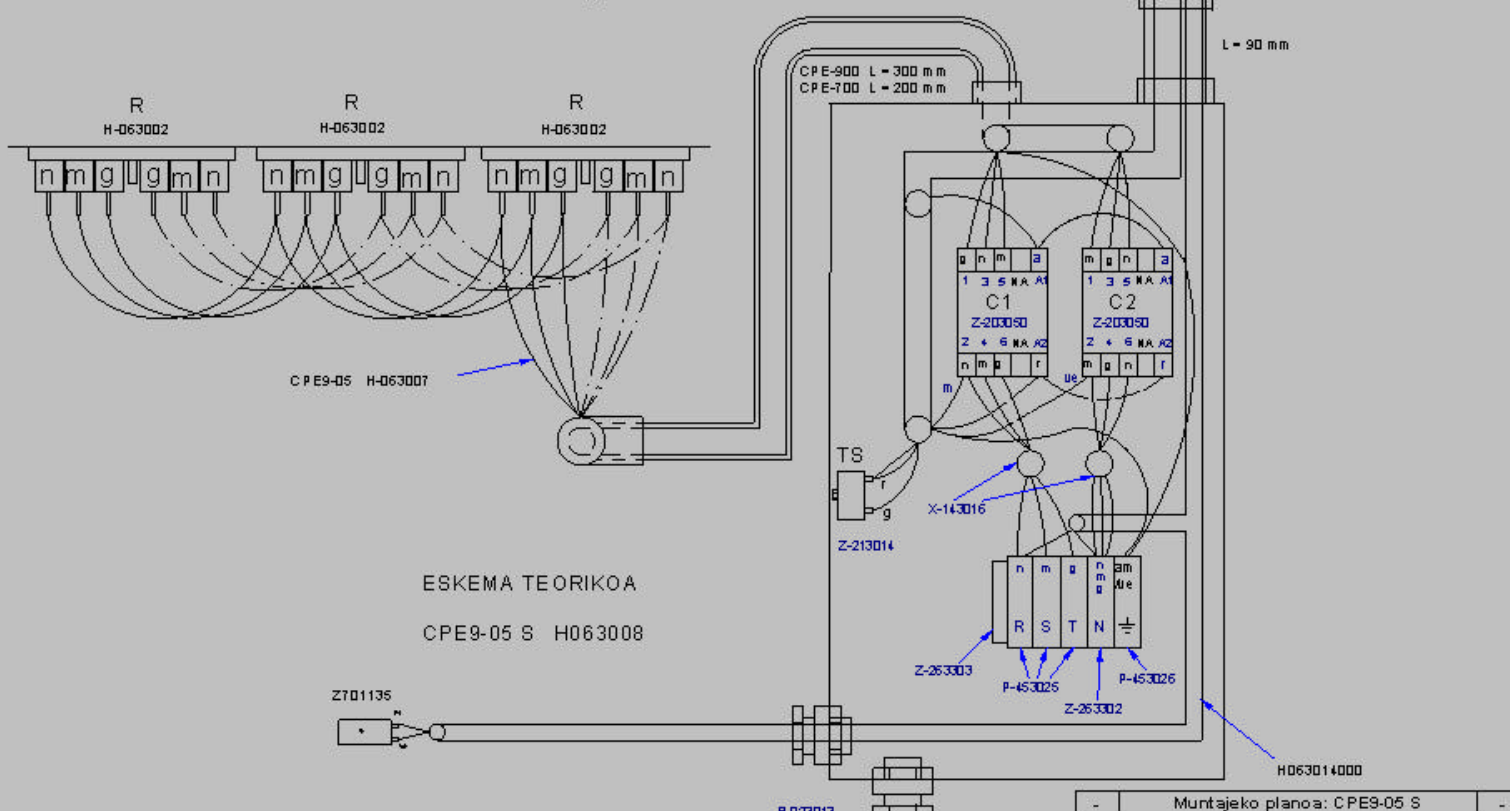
L = 90 mm

CPE-900 L = 300 mm
CPE-700 L = 200 mm

R
H-063002

R
H-063002

R
H-063002

n m g g m n
n m g g m n
n m g g m n

g n m a
1 3 5 NA A1
C1
Z-203050
2 4 6 NA A2
n m r

m g n a
1 3 5 NA A1
C2
Z-203050
2 4 6 NA A2
m g n r

m
ue

CPE9-05 H-063007

TS
r
g
Z-213014

X-143016

n m g n m g am ue
R S T N $\perp$

ESKEMA TEORIKOA

CPE9-05 S H063008

Z-263303
P-453025
P-453026
Z-263302

Z701135

H063014000

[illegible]

- Muntajeko planoa: CPE9-05 S -